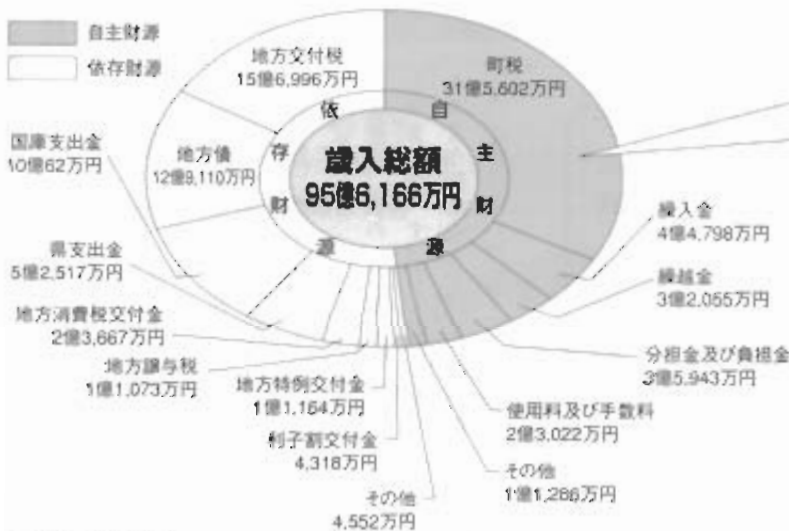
自主財源
依存財源

歳入総額
95億6,166万円

依
存
財
源

自
主
財
源

地方交付税
15億6,996万円

町税
31億5,602万円

地方債
12億9,110万円

国庫支出金
10億62万円

県支出金
5億2,517万円

地方消費税交付金
2億3,667万円

地方譲与税
1億1,073万円

地方特例交付金
1億1,164万円

利子割交付金
4,318万円

その他
4,552万円

繰入金
4億4,798万円

繰越金
3億2,055万円

分担金及び負担金
3億5,943万円

使用料及び手数料
2億3,022万円

その他
1億1,286万円